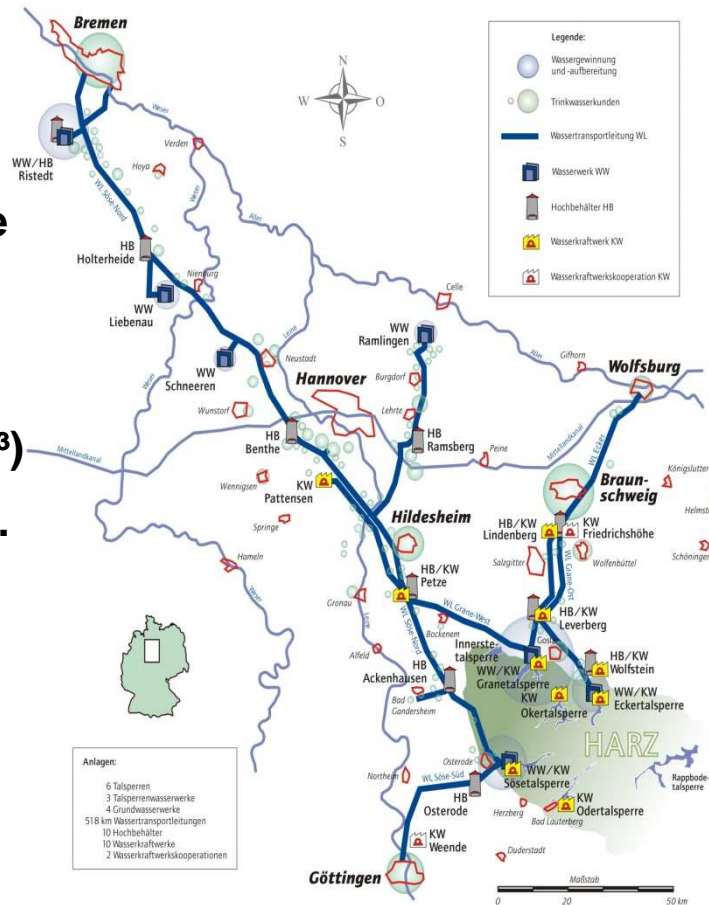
Bremen

Legende:
Wassergewinnung und -aufbereitung
Trinkwasserkunden
Wassertransportleitung WL
Wasserwerk WW
Hochbehälter HB
Wasserkraftwerk KW
Wasserkraftwerkskooperation KW

N
W
O
S

Weser
Verden
Hoya
WW/HB
Ristedt
WL Söse-Nord
Aller
HB
Holterheide
Nienburg
WW
Liebenau
Celle
Leine
WW
Ramlingen
Neustadt
WW
Schneeren
Aller
Gifhorn
Wolfsburg
Hannover
Burgdorf
Wunstorf
Lehrte
HB
Benthe
HB
Ramsberg
Peine
Mittellandkanal
Mittellandkanal
WL Ecker
Königslutter
KW
Pattensen
Wennigsen
Braun-
schweig
Helmst
Springe
Hildesheim
HB/KW
Lindenberg
KW
Friedrichshöhe
Schöningen
Salzgitter
Wolfenbüttel
WL Grane-Ost
Hameln
HB/KW
Petze
Gronau
WL Grane-West
HB/KW
Leverberg
Leine
WL Söse-Nord
Bockenem
Goslar
Alfeld
Innerste-
talsperre
WW/KW
Granetalsperre
HB/KW
Wolfstein
HB
Ackenhausen
KW
Okertalsperre
WW/KW
Eckertalsperre
Bad
Gandersheim
HARZ
Osterode
Northeim
WL Söse-Süd
WW/KW
Sösetalsperre
Rappbode-
talsperre
HB
Osterode
KW
Odertalsperre
Herzberg
Bad Lauterberg
KW
Weende
Duderstadt
Göttingen

Anlagen:
6 Talsperren
3 Talsperrenwasserwerke
4 Grundwasserwerke
518 km Wassertransportleitungen
10 Hochbehälter
10 Wasserkraftwerke
2 Wasserkraftwerkskooperationen

Maßstab
0
20
50 km

e
³)
.